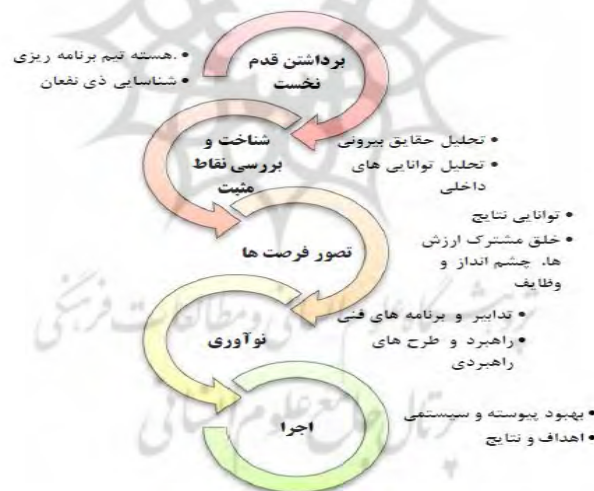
برداشتن قدم نخست

• .هسته تیم برنامه ریزی
• شناسایی ذی نفعان

شناخت و بررسی نقاط مثبت

• تحلیل حقایق بیرونی
• تحلیل توانایی های داخلی

تصور فرصت ها

• توانایی نتایج
• خلق مشترک ارزش ها، چشم انداز و وظایف

نوآوری

• تدابیر و برنامه های فنی
• راهبرد و طرح های راهبردی

اجرا

• بهبود پیوسته و سیستمی
• اهداف و نتایج

پژوهشگاه علوم انسانی و مطالعات فرهنگی
پرتال جامع علوم انسانی